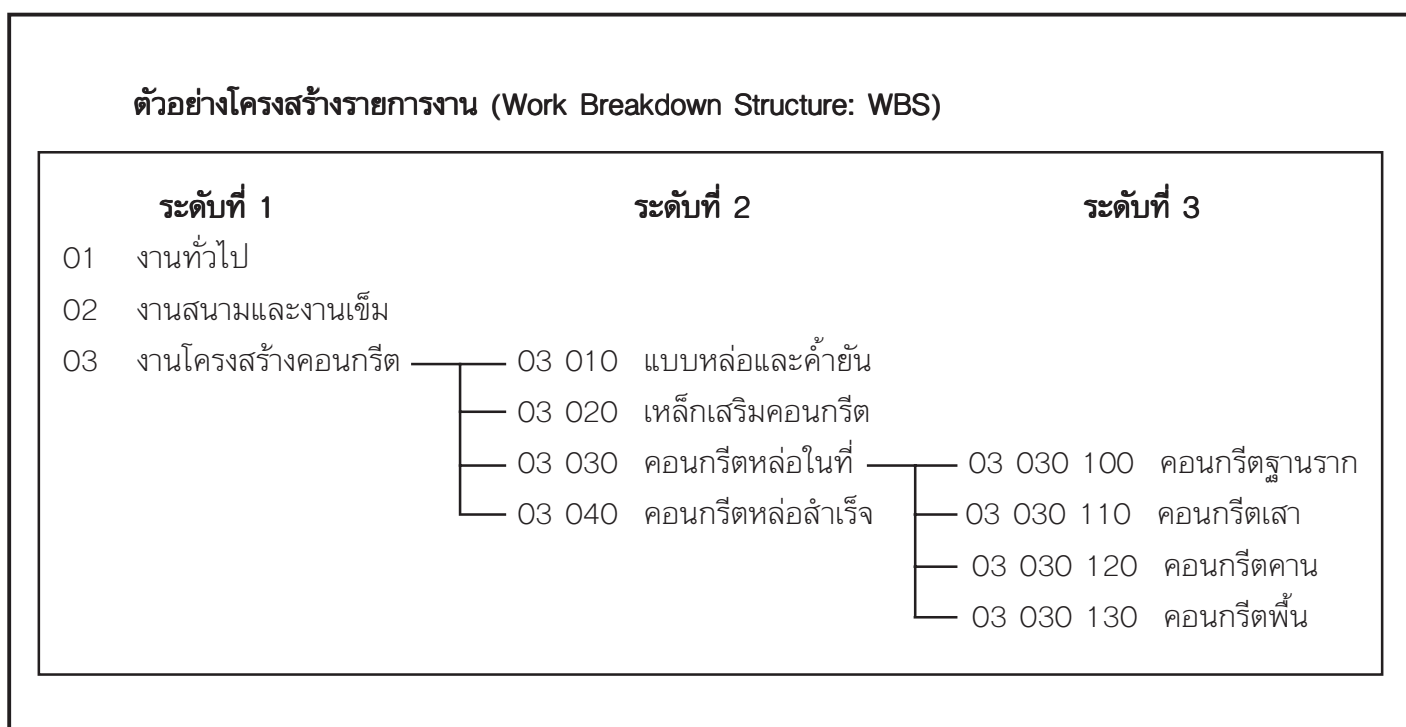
ตัวอย่างโครงสร้างรายการงาน (Work Breakdown Structure: WBS)

ระดับที่ 1

01 งานทั่วไป

02 งานสนามและงานเข็ม

03 งานโครงสร้างคอนกรีต

ระดับที่ 2

03 010 แบบหล่อและค้ำยัน

03 020 เหล็กเสริมคอนกรีต

03 030 คอนกรีตหล่อในที่

03 040 คอนกรีตหล่อสำเร็จ

ระดับที่ 3

03 030 100 คอนกรีตฐานราก

03 030 110 คอนกรีตเสา

03 030 120 คอนกรีตคาน

03 030 130 คอนกรีตพื้น